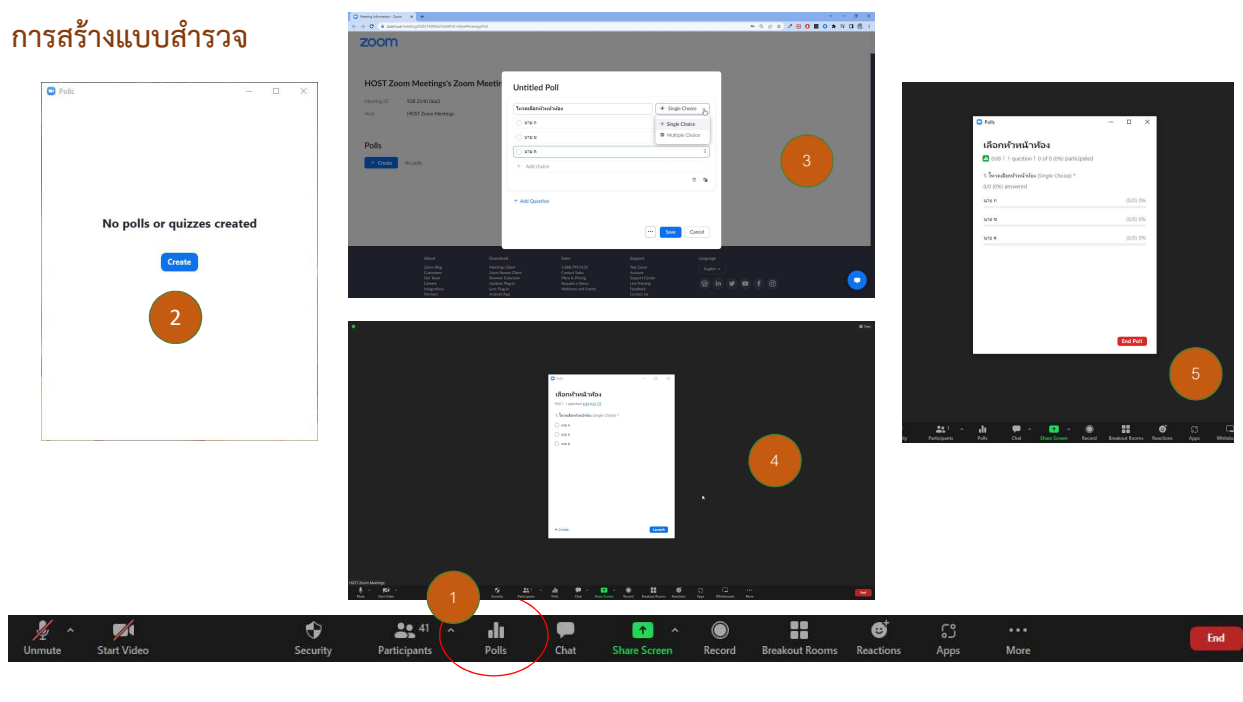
การสร้างแบบสำรวจ

Polls

No polls or quizzes created

Create

2

zoom

HOST Zoom Meetings's Zoom Meeting

Meeting ID 928 2640 0662

Host HOST Zoom Meetings

Polls

+ Create No polls

Untitled Poll

โหวตเลือกหัวหน้าห้อง

Single Choice

Single Choice

Multiple Choice

นาย ก

นาย ข

นาย ค

+ Add choice

+ Add Question

Save Cancel

3

About Download Sales Support Language

English

Polls

เลือกหัวหน้าห้อง

Poll | 1 question Edit Poll

1. โหวตเลือกหัวหน้าห้อง (Single Choice) *

นาย ก

นาย ข

นาย ค

Create Launch

4

Polls

เลือกหัวหน้าห้อง

ended | 1 question | 0 of 0 (0%) participated

1. โหวตเลือกหัวหน้าห้อง (Single Choice) *

0/0 (0%) answered

นาย ก (0/0) 0%

นาย ข (0/0) 0%

นาย ค (0/0) 0%

End Poll

5

Participants Polls Chat Share Screen Record Breakout Rooms Reactions Apps Whiteboard

1

Unmute Start Video Security 41 Participants Polls Chat Share Screen Record Breakout Rooms Reactions Apps More End